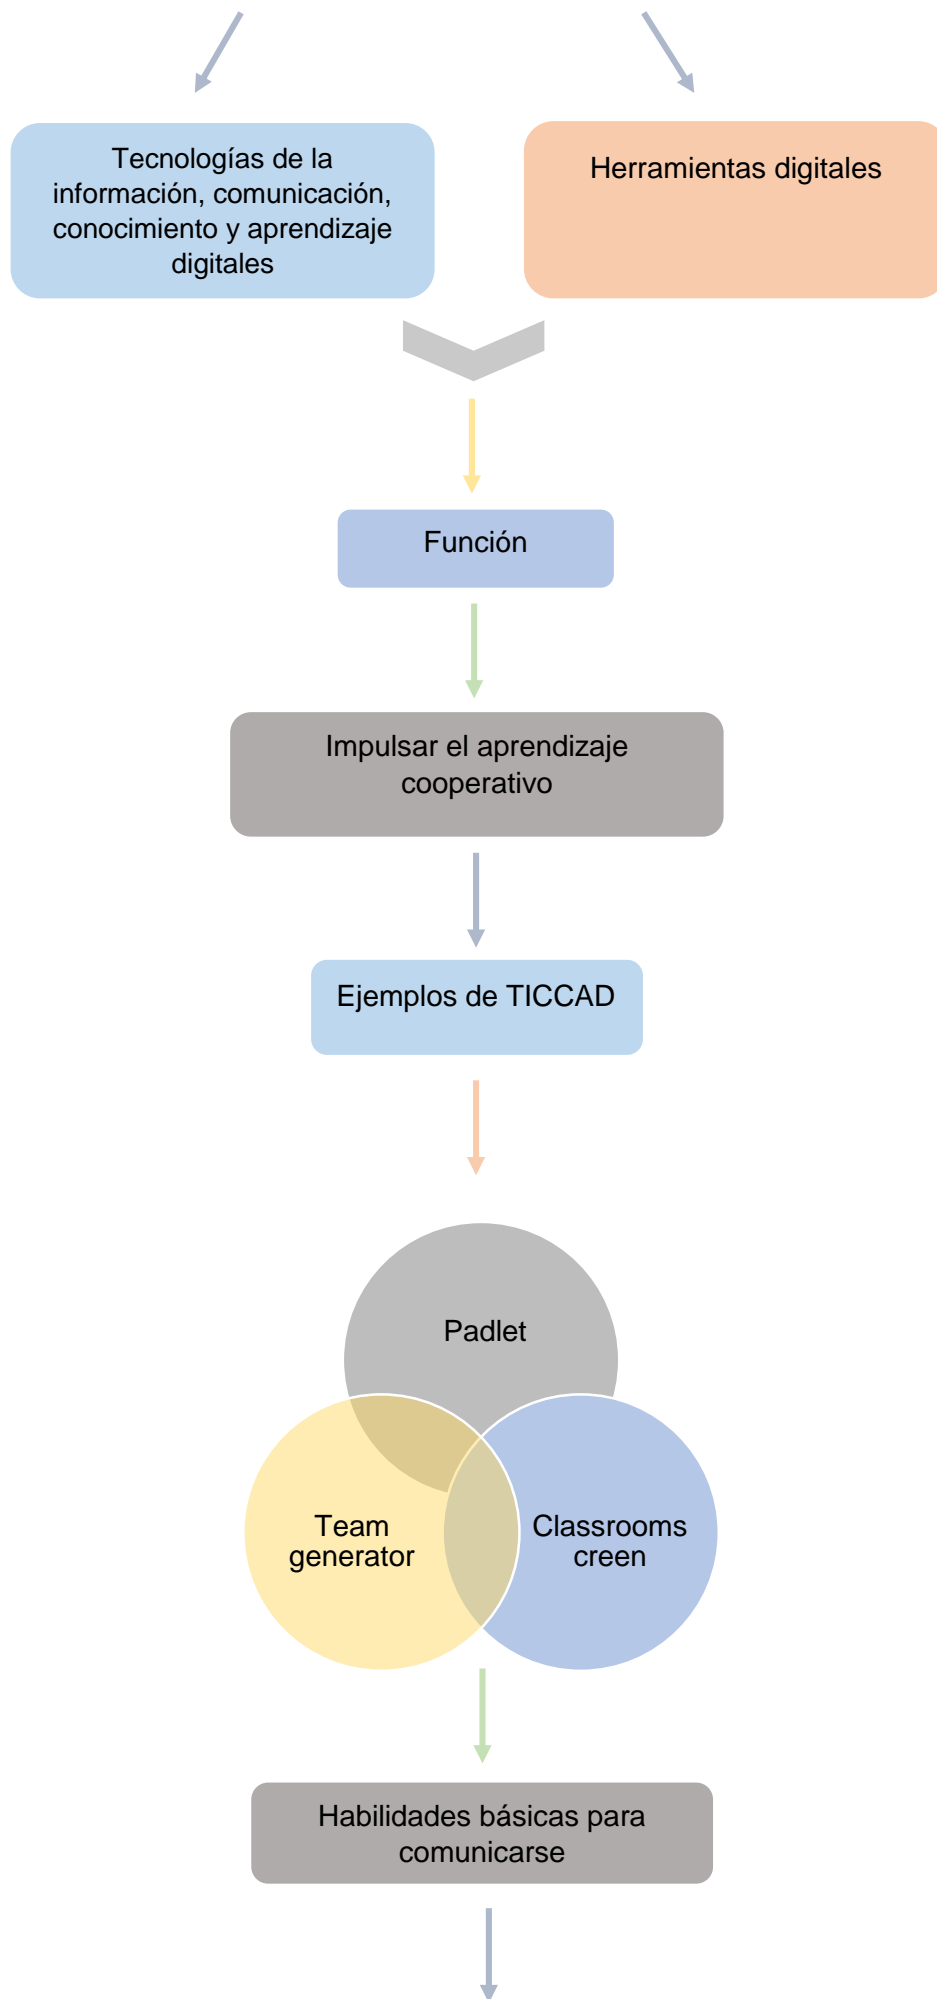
Tecnologías de la información, comunicación, conocimiento y aprendizaje digitales

Herramientas digitales

Función

Impulsar el aprendizaje cooperativo

Ejemplos de TICCAD

Padlet

Team generator

Classrooms creen

Habilidades básicas para comunicarse